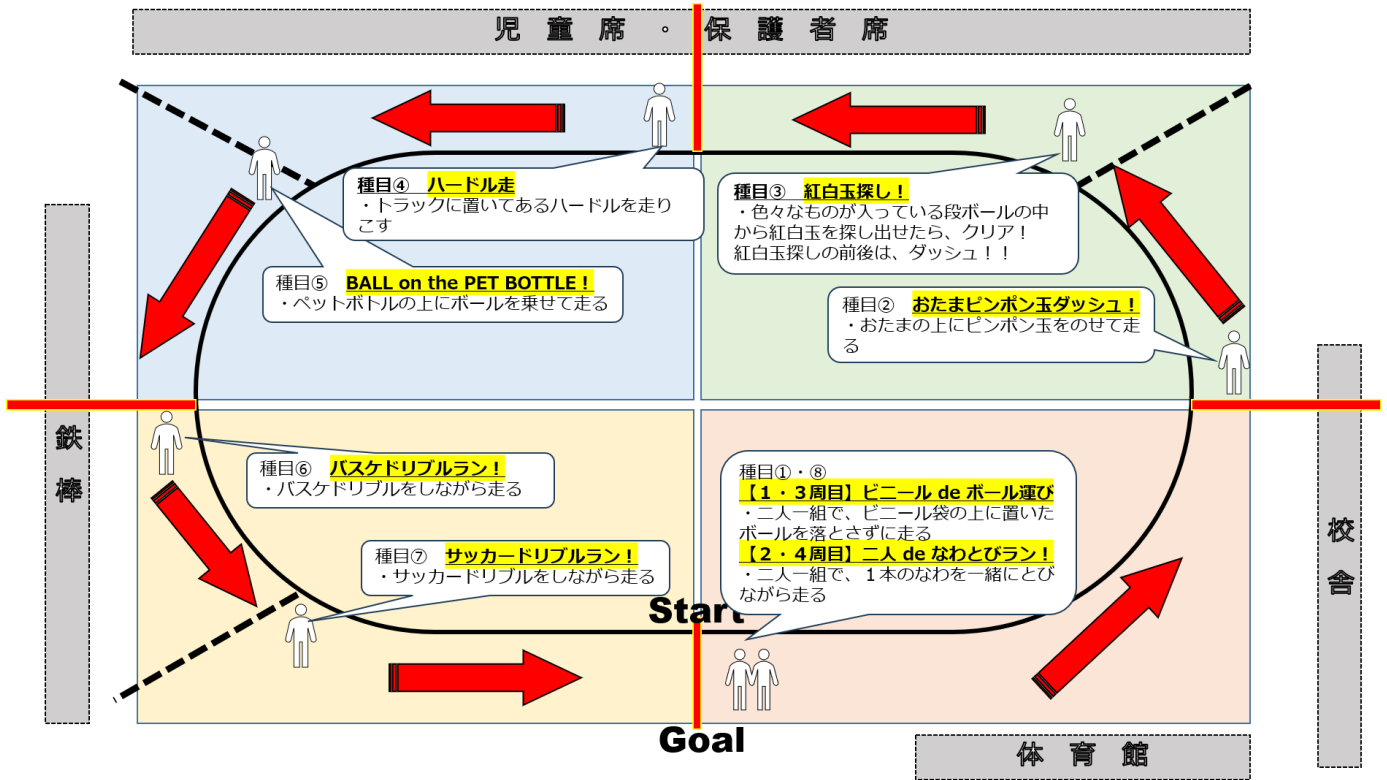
児童席・保護者席

種目④　ハードル走
・トラックに置いてあるハードルを走りこす

種目③　紅白玉探し！
・色々なものが入っている段ボールの中から紅白玉を探し出せたら、クリア！
紅白玉探しの前後は、ダッシュ！！

種目⑤　BALL on the PET BOTTLE！
・ペットボトルの上にボールを乗せて走る

種目②　おたまピンポン玉ダッシュ！
・おたまの上にピンポン玉をのせて走る

鉄棒

種目⑥　バスケドリブルラン！
・バスケドリブルをしながら走る

種目①・⑧
【1・3周目】ビニール de ボール運び
・二人一組で、ビニール袋の上に置いたボールを落とさずに走る
【2・4周目】二人 de なわとびラン！
・二人一組で、1本のなわを一緒にとびながら走る

校舎

種目⑦　サッカードリブルラン！
・サッカードリブルをしながら走る

Start

Goal

体育館